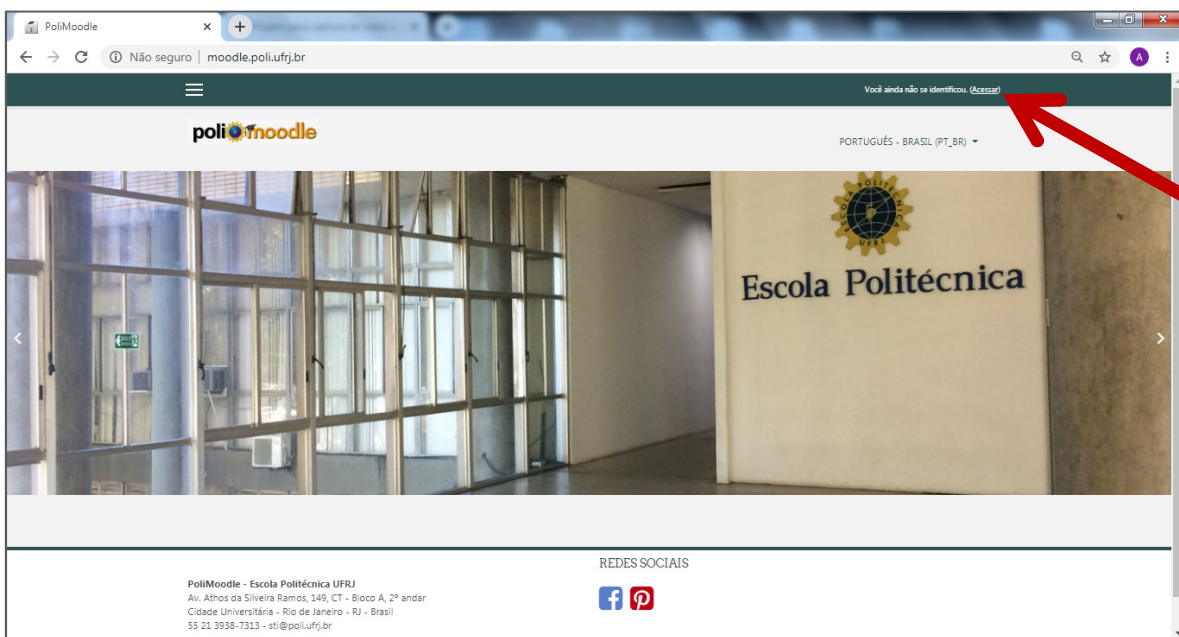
PoliMoodle
Não seguro | moodle.poli.ufrj.br
A

Você ainda não se identificou. (Acessar)

poli moodle

PORTUGUÊS - BRASIL (PT_BR)

Escola Politécnica

UFRJ

REDES SOCIAIS

PoliMoodle - Escola Politécnica UFRJ
Av. Athos da Silveira Ramos, 149, CT - Bloco A, 2º andar
Cidade Universitária - Rio de Janeiro - RJ - Brasil
55 21 3938-7313 - sti@poli.ufrj.br